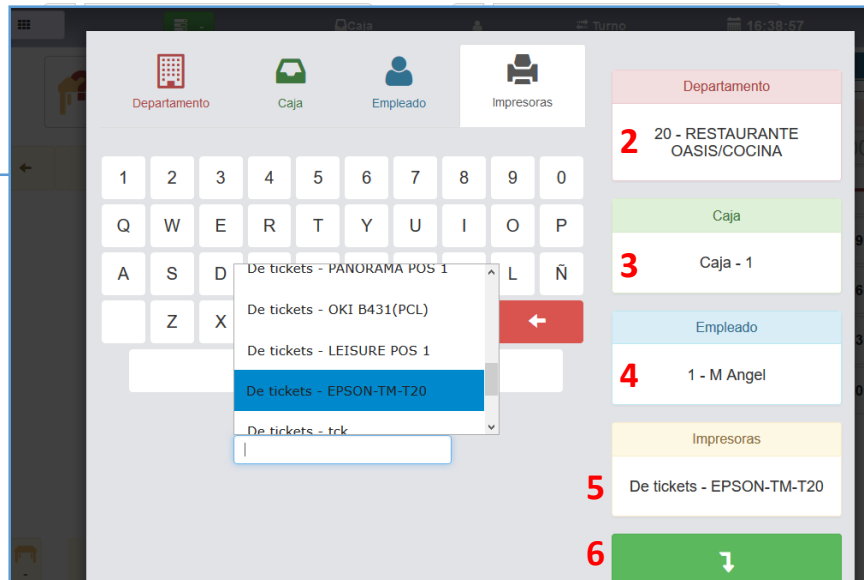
Caja
Turno
16:38:57

Departamento
Caja
Empleado
Impresoras

1 2 3 4 5 6 7 8 9 0
Q W E R T Y U I O P
A S D L Ñ
Z X

De tickets - PANORAMA POS 1
De tickets - OKI B431(PCL)
De tickets - LEISURE POS 1
De tickets - EPSON-TM-T20
De tickets - tck

Departamento
2 20 - RESTAURANTE OASIS/COCINA

Caja
3 Caja - 1

Empleado
4 1 - M Angel

Impresoras
5 De tickets - EPSON-TM-T20

6